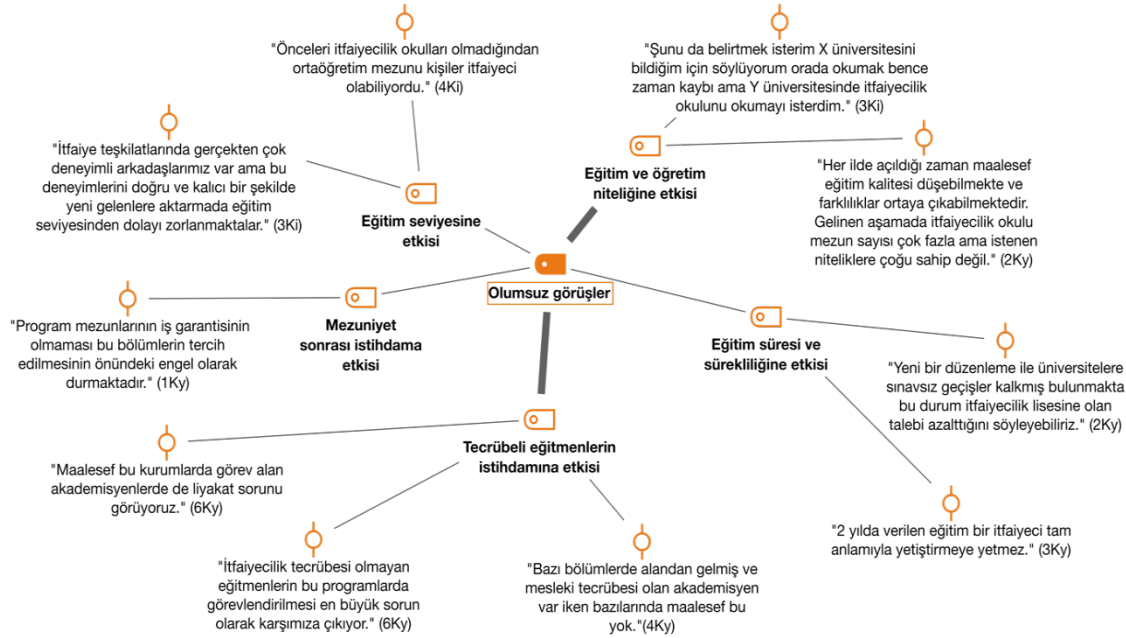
"Önceleri itfaiyecilik okulları olmadığından ortaöğretim mezunu kişiler itfaiyeci olabiliyordu." (4Ki)

"Şunu da belirtmek isterim X üniversitesini bildiğim için söylüyorum orada okumak bence zaman kaybı ama Y üniversitesinde itfaiyecilik okulunu okumayı isterdim." (3Ki)

"İtfaiye teşkilatlarında gerçekten çok deneyimli arkadaşlarımız var ama bu deneyimlerini doğru ve kalıcı bir şekilde yeni gelenlere aktarmada eğitim seviyesinden dolayı zorlanmaktalar." (3Ki)

Eğitim ve öğretim niteliğine etkisi

"Her ilde açıldığı zaman maalesef eğitim kalitesi düşebilmekte ve farklılıklar ortaya çıkabilmektedir. Gelinen aşamada itfaiyecilik okulu mezun sayısı çok fazla ama istenen niteliklere çoğu sahip değil." (2Ky)

Eğitim seviyesine etkisi

Olumsuz görüşler

"Program mezunlarının iş garantisinin olmaması bu bölümlerin tercih edilmesinin önündeki engel olarak durmaktadır." (1Ky)

Mezuniyet sonrası istihdama etkisi

Eğitim süresi ve sürekliliğine etkisi

"Yeni bir düzenleme ile üniversitelere sınavsız geçişler kalkmış bulunmakta bu durum itfaiyecilik lisesine olan talebi azalttığını söyleyebiliriz." (2Ky)

Tecrübeli eğitmenlerin istihdamına etkisi

"Maalesef bu kurumlarda görev alan akademisyenlerde de liyakat sorunu görüyoruz." (6Ky)

"2 yılda verilen eğitim bir itfaiyeci tam anlamıyla yetiştirmeye yetmez." (3Ky)

"İtfaiyecilik tecrübesi olmayan eğitmenlerin bu programlarda görevlendirilmesi en büyük sorun olarak karşımıza çıkıyor." (6Ky)

"Bazı bölümlerde alandan gelmiş ve mesleki tecrübesi olan akademisyen var iken bazılarında maalesef bu yok."(4Ky)